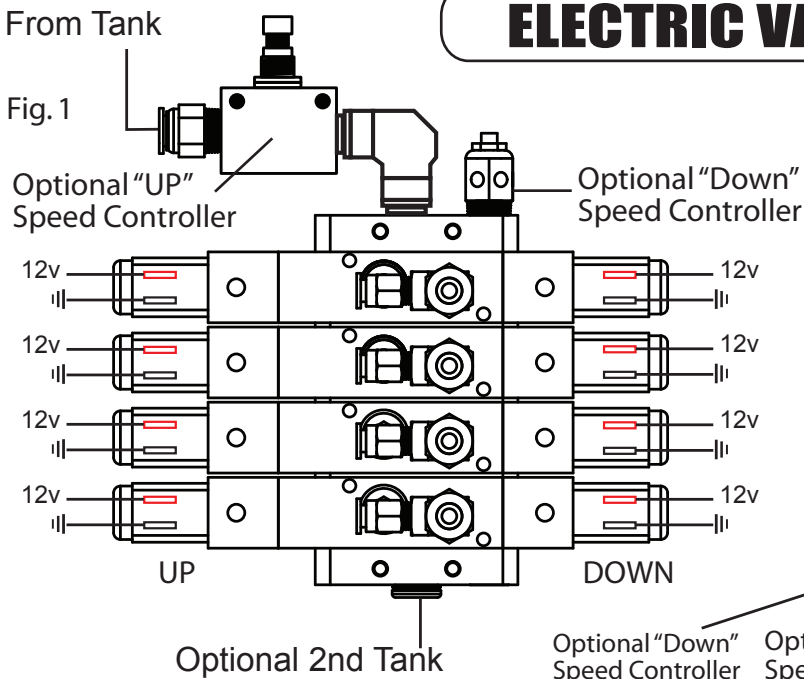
ELECTRIC VA

From Tank

Fig. 1

Optional "UP" Speed Controller

Optional "Down" Speed Controller

12v

12v

12v

12v

12v

12v

12v

12v

UP

DOWN

Optional 2nd Tank

Optional "Down" Speed Controller

Opt Spe